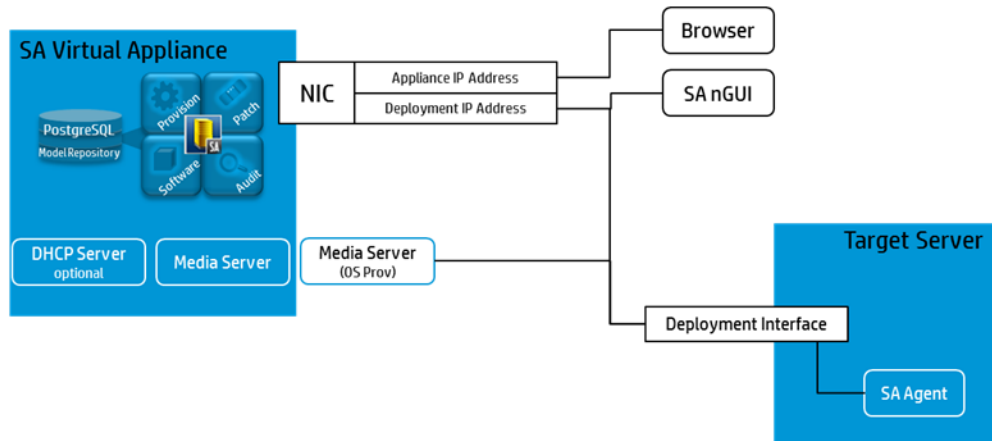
SA Virtual Appliance

PostgreSQL
Model Repository

Provision
Patch
SA
Software
Audit

DHCP Server
optional

Media Server

NIC

Appliance IP Address
Deployment IP Address

Browser

SA nGUI

Media Server
(OS Prov)

Target Server

Deployment Interface

SA Agent